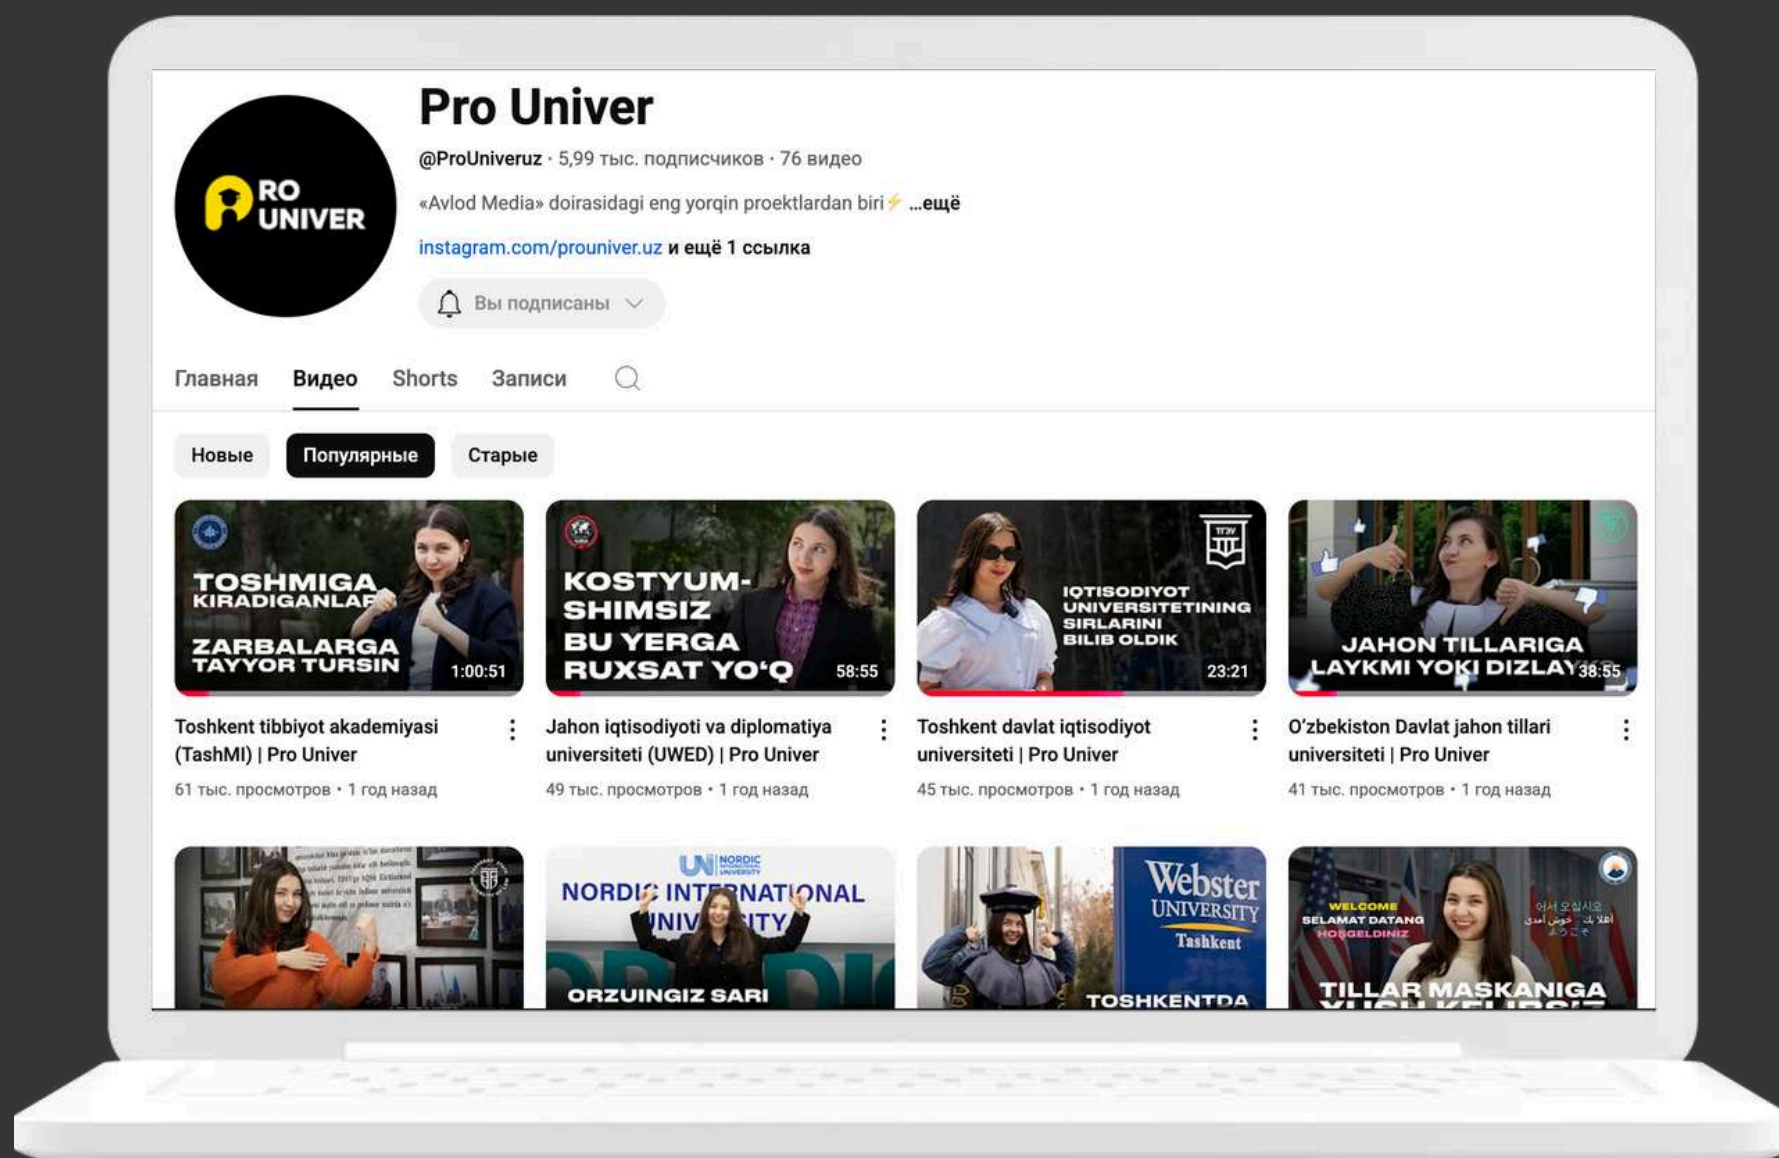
PRO UNIVER

Pro Univer

@ProUniveruz · 5,99 тыс. подписчиков · 76 видео

«Avlod Media» doirasidagi eng yorqin proektlardan biri⚡ ...ещё

instagram.com/prouniver.uz и ещё 1 ссылка

Вы подписаны

Главная Видео Shorts Записи

Новые Популярные Старые

TOSHMIGA KIRADIGANLAR ZARBALARGA TAYYOR TURSIN 1:00:51

Toshkent tibbiyot akademiyasi (TashMI) | Pro Univer

61 тыс. просмотров • 1 год назад

KOSTYUM-SHIMSIZ BU YERGA RUXSAT YO'Q 58:55

Jahon iqtisodiyoti va diplomatiya universiteti (UWED) | Pro Univer

49 тыс. просмотров • 1 год назад

IQTISODIYOT UNIVERSITETINING SIRLARINI BILIB OLDIK 23:21

Toshkent davlat iqtisodiyot universiteti | Pro Univer

45 тыс. просмотров • 1 год назад

JAHON TILLARIGA LAYKMI YOKI DIZLAY 38:55

O'zbekiston Davlat jahon tillari universiteti | Pro Univer

41 тыс. просмотров • 1 год назад

NORDIC INTERNATIONAL UNIVERSITY ORZUINGIZ SARI

Webster UNIVERSITY Tashkent TOSHKENTDA

WELCOME SELAMAT DATANG HOSGELDINIZ TILLAR MASKANIGA